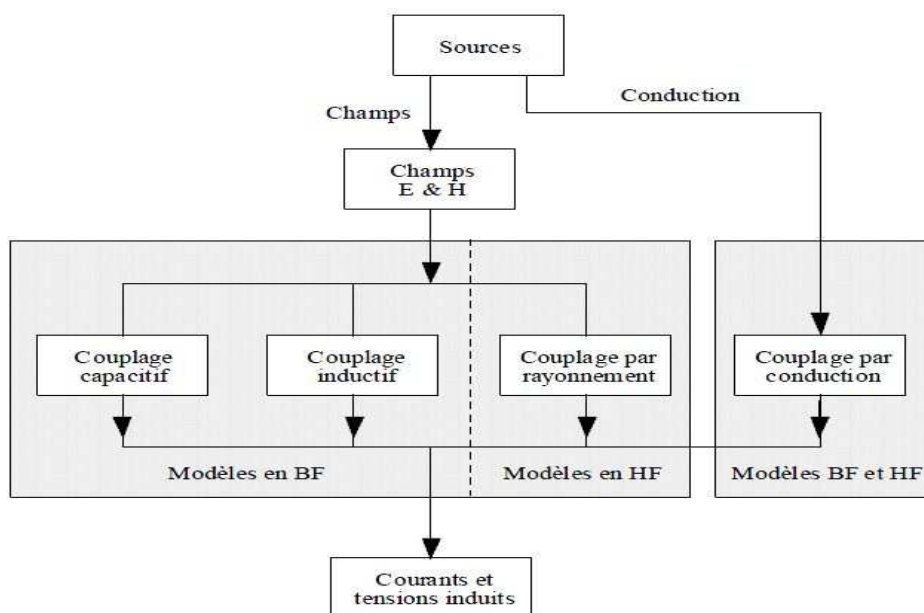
Sources

Champs

Conduction

Champs
E & H

Couplage capacitif

Couplage inductif

Couplage par rayonnement

Couplage par conduction

Modèles en BF

Modèles en HF

Modèles BF et HF

Courants et tensions induits